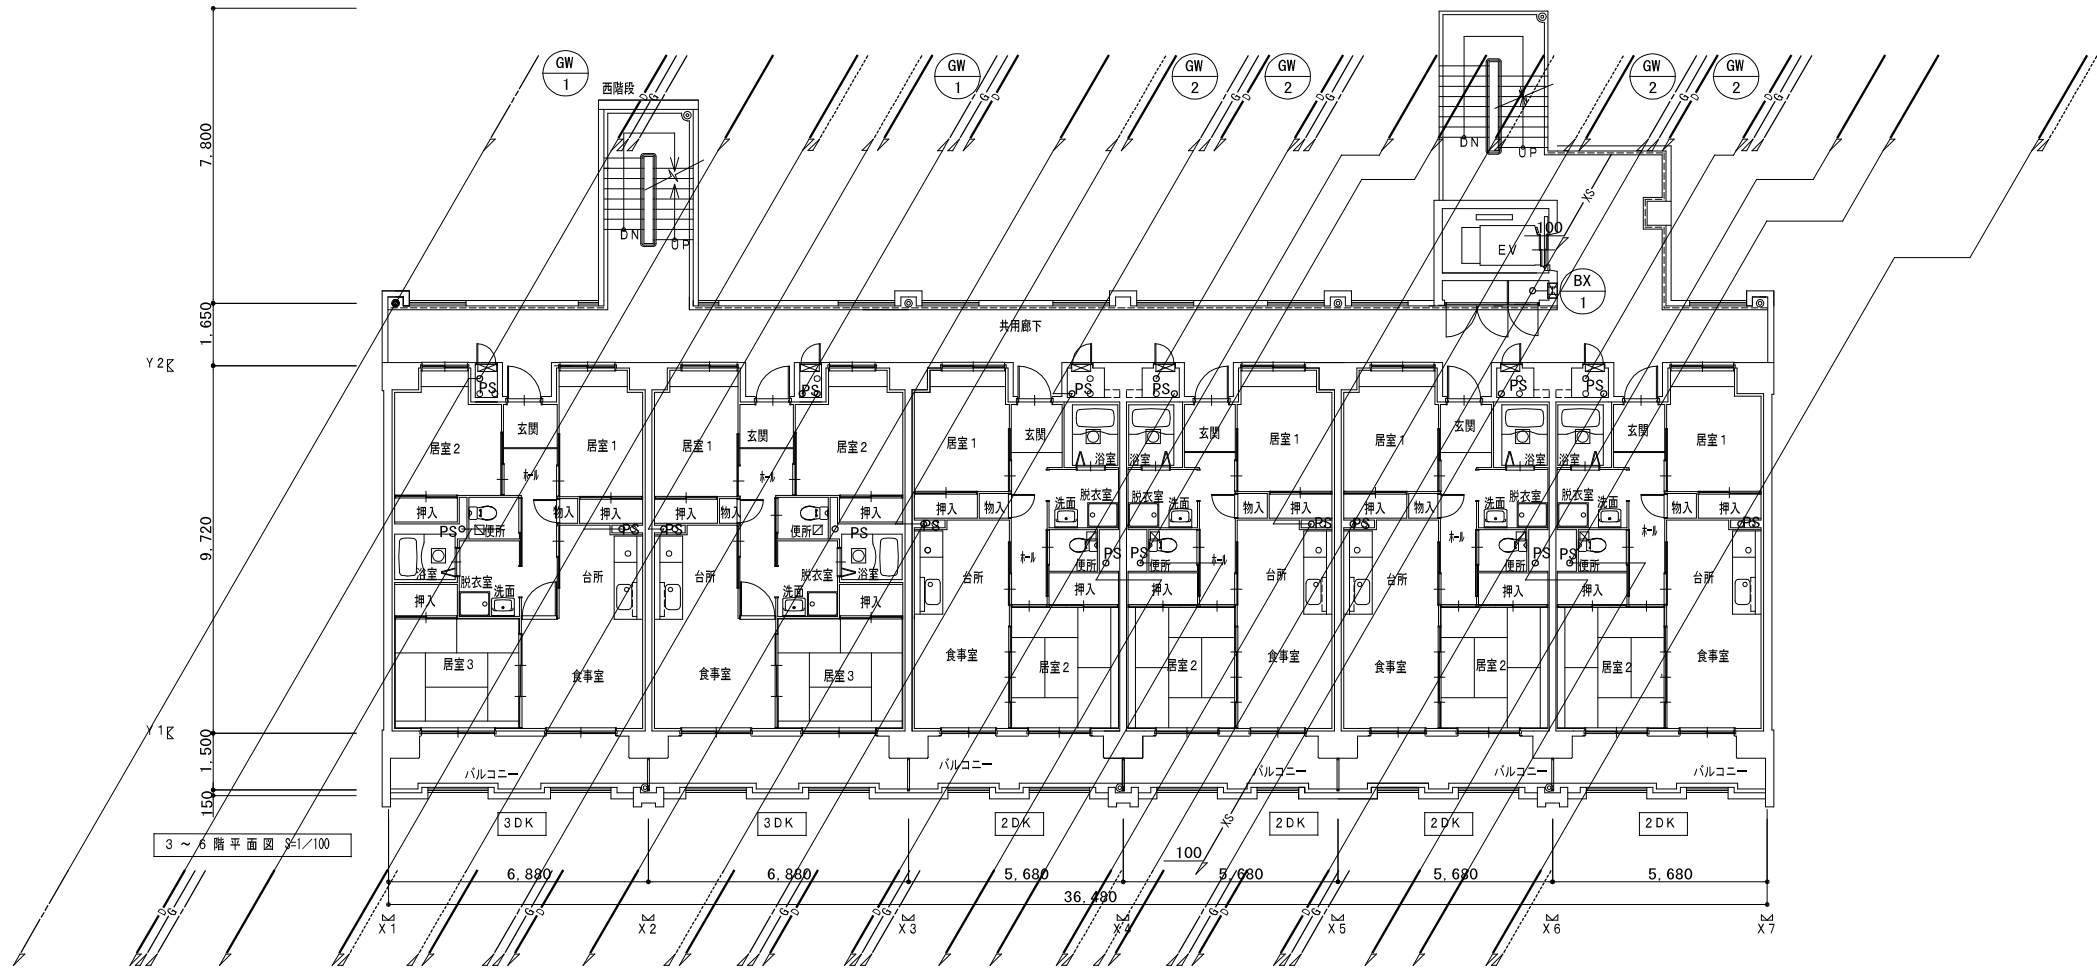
GW 1
西階段
DN
UP
GW 1
GW 2
GW 2
DN
UP
GW 2
GW 2
EV
100
BX 1
7,800
1,650
9,720
1,500
150
Y2
Y1
共用廊下
PS
玄関
居室2
居室1
ホール
押入
物入
押入
PS
便所
浴室
脱衣室
洗面
台所
押入
居室3
食事室
居室1
玄関
居室2
押入
物入
押入
PS
便所
PS
浴室
脱衣室
洗面
台所
押入
食事室
居室3
居室1
玄関
浴室
押入
物入
洗面
脱衣室
PS
ホール
便所
台所
押入
食事室
居室2
PS
浴室
脱衣室
洗面
PS
便所
ホール
押入
居室2
玄関
居室1
物入
押入
PS
台所
食事室
居室1
押入
物入
PS
台所
食事室
玄関
浴室
洗面
脱衣室
ホール
PS
便所
押入
居室2
PS
浴室
脱衣室
洗面
PS
便所
押入
居室2
玄関
居室1
物入
押入
ホール
PS
台所
食事室
バルコニー
バルコニー
バルコニー
バルコニー
バルコニー
3DK
3DK
2DK
2DK
2DK
2DK
3～6階平面図 S=1/100
100
6,880
6,880
5,680
5,680
5,680
5,680
36,480
X1
X2
X3
X4
X5
X6
X7